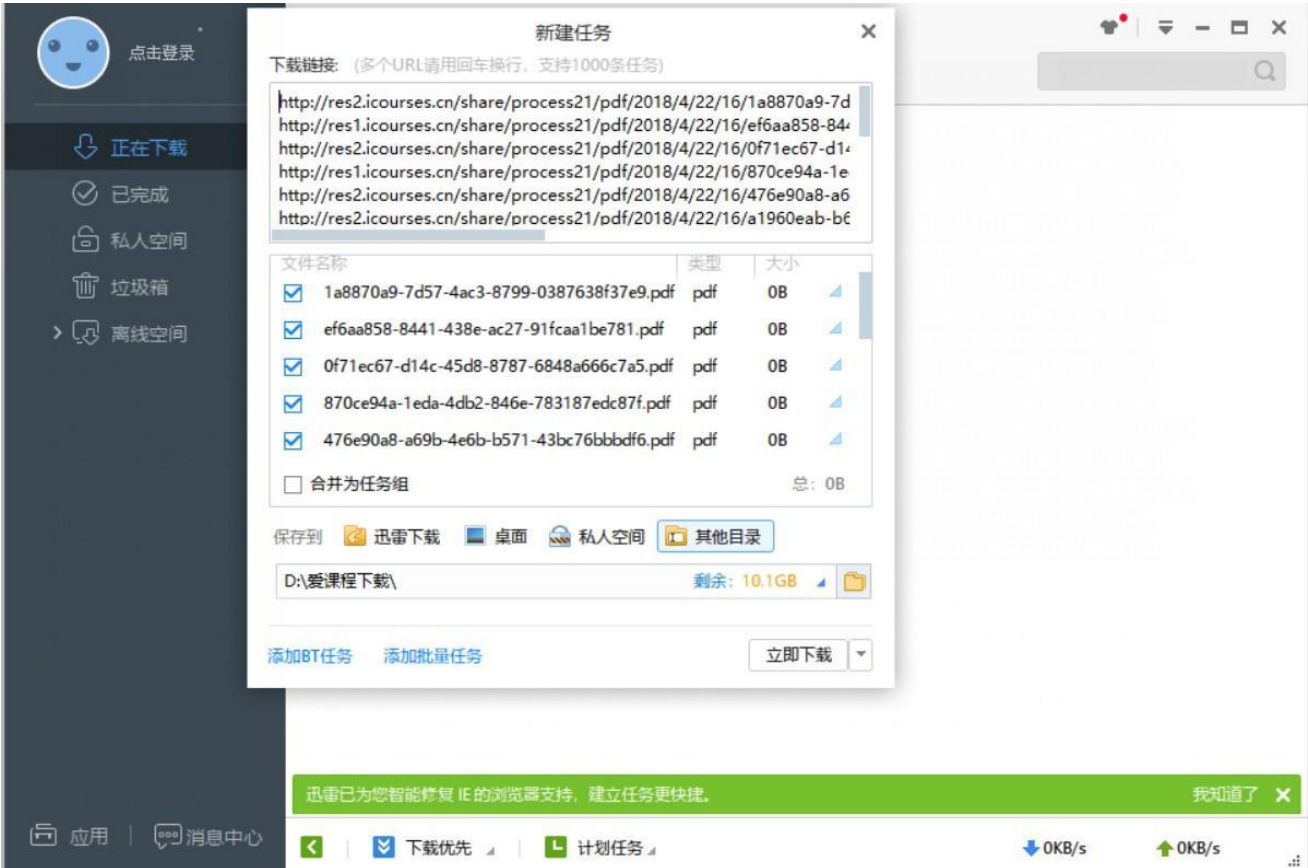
点击登录

正在下载
已完成
私人空间
垃圾箱
离线空间

新建任务

下载链接: (多个URL请用回车换行, 支持1000条任务)

http://res2.icourses.cn/share/process21/pdf/2018/4/22/16/1a8870a9-7d
http://res1.icourses.cn/share/process21/pdf/2018/4/22/16/ef6aa858-84
http://res2.icourses.cn/share/process21/pdf/2018/4/22/16/0f71ec67-d1
http://res1.icourses.cn/share/process21/pdf/2018/4/22/16/870ce94a-1e
http://res2.icourses.cn/share/process21/pdf/2018/4/22/16/476e90a8-a6
http://res2.icourses.cn/share/process21/pdf/2018/4/22/16/a1960eab-b6

| 文件名称 | 类型 | 大小 |
|---|---|---|
| 1a8870a9-7d57-4ac3-8799-0387638f37e9.pdf | pdf | 0B |
| ef6aa858-8441-438e-ac27-91fcaa1be781.pdf | pdf | 0B |
| 0f71ec67-d14c-45d8-8787-6848a666c7a5.pdf | pdf | 0B |
| 870ce94a-1eda-4db2-846e-783187edc87f.pdf | pdf | 0B |
| 476e90a8-a69b-4e6b-b571-43bc76bbbdf6.pdf | pdf | 0B |

合并为任务组
总: 0B

保存到 迅雷下载 桌面 私人空间 其他目录

D:\爱课程下载\
剩余: 10.1GB

添加BT任务 添加批量任务
立即下载

迅雷已为您智能修复 IE 的浏览器支持, 建立任务更快捷。
我知道了

应用 消息中心
下载优先 计划任务
0KB/s 0KB/s